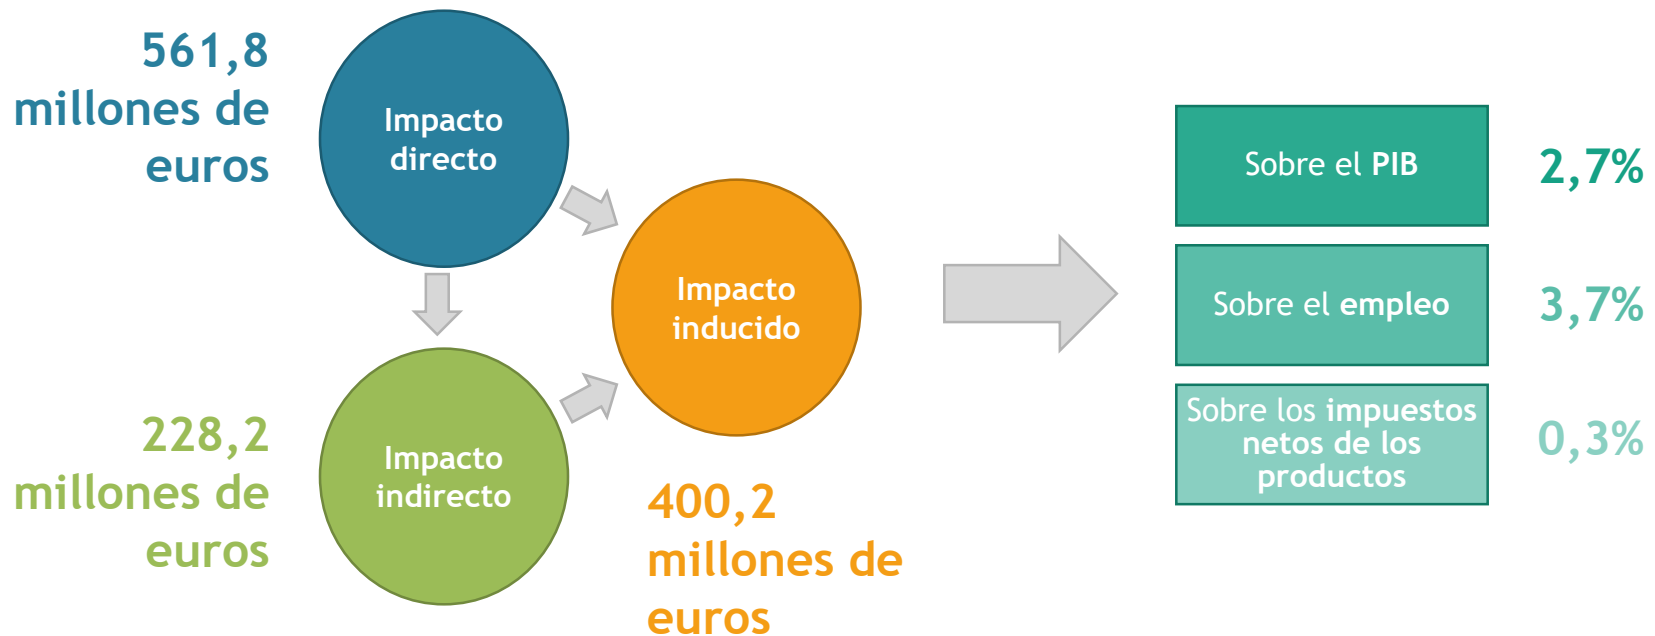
561,8 millones de euros

Impacto directo

Impacto indirecto

228,2 millones de euros

Impacto inducido

400,2 millones de euros

Sobre el PIB

2,7%

Sobre el empleo

3,7%

Sobre los impuestos netos de los productos

0,3%